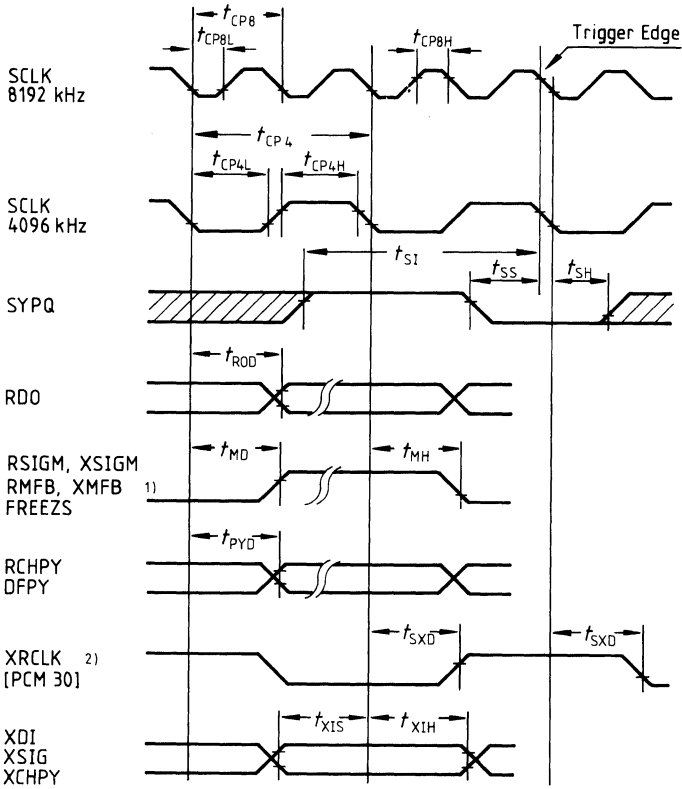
$t_{CP8}$

$t_{CP8L}$

$t_{CP8H}$

Trigger Edge

SCLK 8192 kHz

$t_{CP4}$

$t_{CP4L}$

$t_{CP4H}$

SCLK 4096 kHz

$t_{SI}$

$t_{SS}$

$t_{SH}$

SYPQ

$t_{ROD}$

RDO

$t_{MD}$

$t_{MH}$

RSIGM, XSIGM RMFB, XMFB 1) FREEZS

$t_{PYD}$

RCHPY DFPY

$t_{SXD}$

$t_{SXD}$

XRCLK 2) [PCM 30]

$t_{XIS}$

$t_{XIH}$

XDI XSIG XCHPY